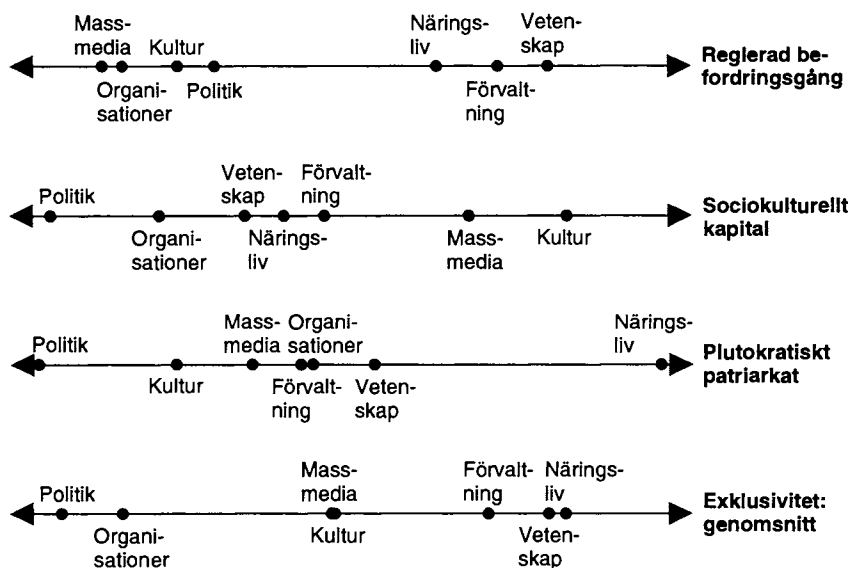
Massmedia Kultur Näringsliv Vetenskap
Organisationer Politik Förvaltning
Reglerad befordringsgång

Vetenskap Förvaltning
Politik
Organisationer Näringsliv Massmedia Kultur
Sociokulturellt kapital

Massmedia Organisationer Näringsliv
Politik
Kultur Förvaltning Vetenskap
Plutokratiskt patriarkat

Massmedia Förvaltning Näringsliv
Politik
Organisationer Kultur Vetenskap
Exklusivitet: genomsnitt